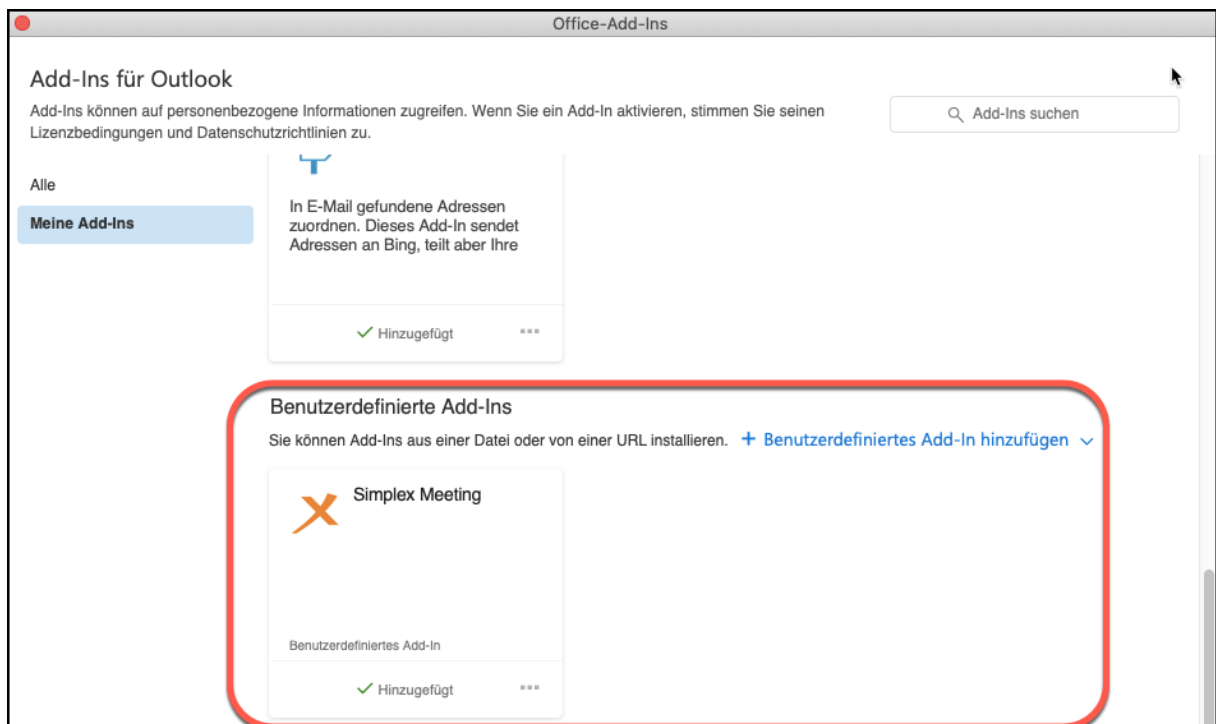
Office-Add-Ins

Add-Ins für Outlook

Add-Ins können auf personenbezogene Informationen zugreifen. Wenn Sie ein Add-In aktivieren, stimmen Sie seinen Lizenzbedingungen und Datenschutzrichtlinien zu.

Add-Ins suchen

Alle

Meine Add-Ins

In E-Mail gefundene Adressen zuordnen. Dieses Add-In sendet Adressen an Bing, teilt aber Ihre

Hinzugefügt ...

Benutzerdefinierte Add-Ins

Sie können Add-Ins aus einer Datei oder von einer URL installieren.

+ Benutzerdefiniertes Add-In hinzufügen

Simplex Meeting

Benutzerdefiniertes Add-In

Hinzugefügt ...